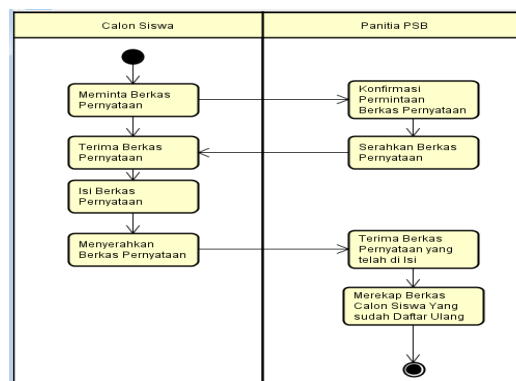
| Calon Siswa | Panitia PSB |
|---|---|

Meminta Berkas Pernyataan

Konfirmasi Permintaan Berkas Pernyataan

Serahkan Berkas Pernyataan

Terima Berkas Pernyataan

Isi Berkas Pernyataan

Menyerahkan Berkas Pernyataan

Terima Berkas Pernyataan yang telah di Isi

Merekap Berkas Calon Siswa Yang sudah Daftar Ulang